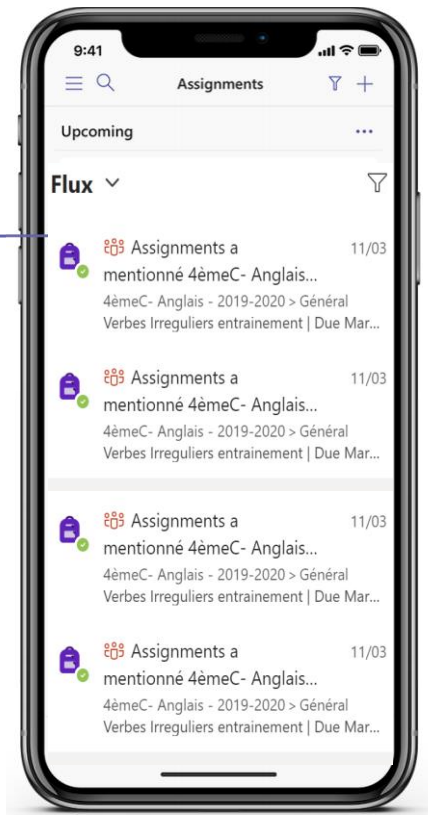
9:41

Assignments

Upcoming ...

Flux

Assignments a mentionné 4èmeC- Anglais... 11/03
4èmeC- Anglais - 2019-2020 > Général
Verbes Irreguliers entrainement | Due Mar...

Assignments a mentionné 4èmeC- Anglais... 11/03
4èmeC- Anglais - 2019-2020 > Général
Verbes Irreguliers entrainement | Due Mar...

Assignments a mentionné 4èmeC- Anglais... 11/03
4èmeC- Anglais - 2019-2020 > Général
Verbes Irreguliers entrainement | Due Mar...

Assignments a mentionné 4èmeC- Anglais... 11/03
4èmeC- Anglais - 2019-2020 > Général
Verbes Irreguliers entrainement | Due Mar...